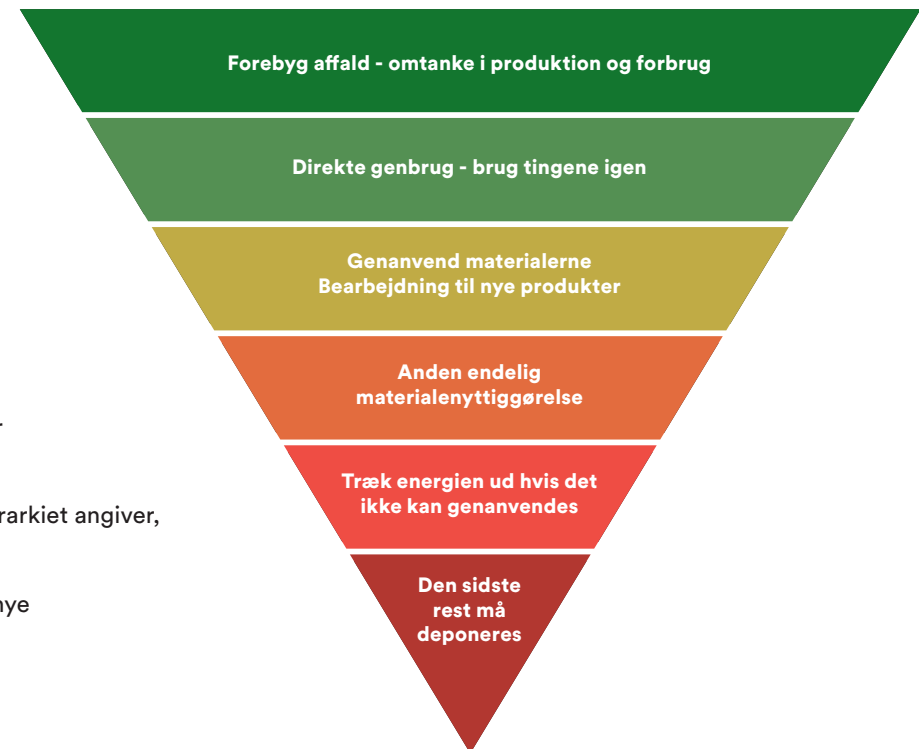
Forebyg affald - omtanke i produktion og forbrug

Direkte genbrug - brug tingene igen

Genanvend materialerne
Bearbejdning til nye produkter

Anden endelig materialenyttiggørelse

Træk energien ud hvis det ikke kan genanvendes

Den sidste rest må deponeres

.

rarkiet angiver,

nye